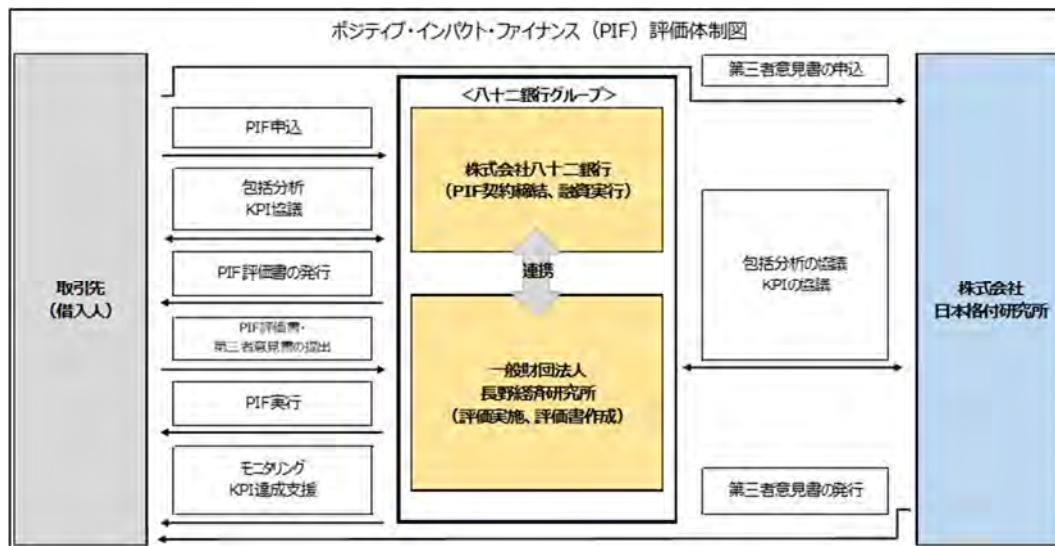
ポジティブ・インパクト・ファイナンス（PIF）評価体制図

取引先
（借入人）

PIF申込

包括分析
KPI協議

PIF評価書の発行

PIF評価書・
第三者意見書の提出

PIF実行

モニタリング
KPI達成支援

<八十二銀行グループ>

株式会社八十二銀行
（PIF契約締結、融資実行）

連携

一般財団法人
長野経済研究所
（評価実施、評価書作成）

第三者意見書の申込

包括分析の協議
KPIの協議

第三者意見書の発行

株式会社
日本格付研究所